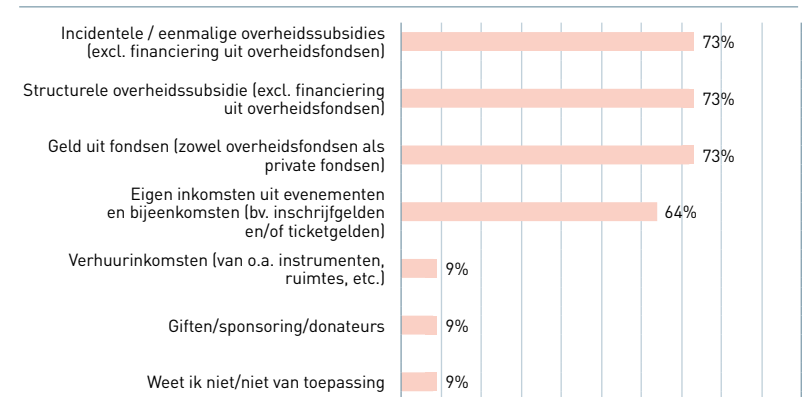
Incidentele / eenmalige overheidssubsidies (excl. financiering uit overheidsfondsen) 73%

Structurele overheidssubsidie (excl. financiering uit overheidsfondsen) 73%

Geld uit fondsen (zowel overheidsfondsen als private fondsen) 73%

Eigen inkomsten uit evenementen en bijeenkomsten (bv. inschrijfgelden en/of ticketgelden) 64%

Verhuurinkomsten (van o.a. instrumenten, ruimtes, etc.) 9%

Giften/sponsoring/donateurs 9%

Weet ik niet/niet van toepassing 9%